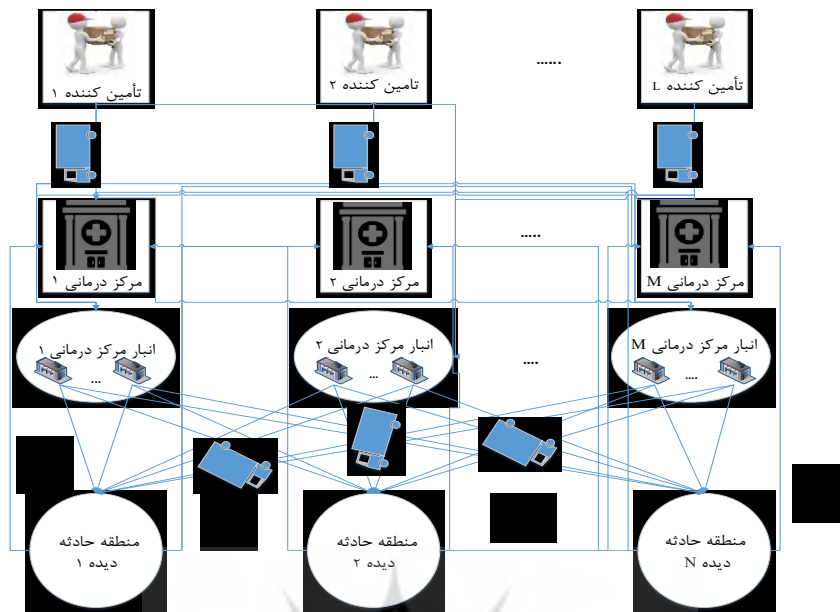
تأمین کننده ۱

تامین کننده ۲

......

تأمین کننده L

مرکز درمانی ۱

مرکز درمانی ۲

.....

مرکز درمانی M

انبار مرکز درمانی ۱

...

انبار مرکز درمانی ۲

...

...

انبار مرکز درمانی M

....

منطقه حادثه دیده ۱

منطقه حادثه دیده ۲

منطقه حادثه دیده N